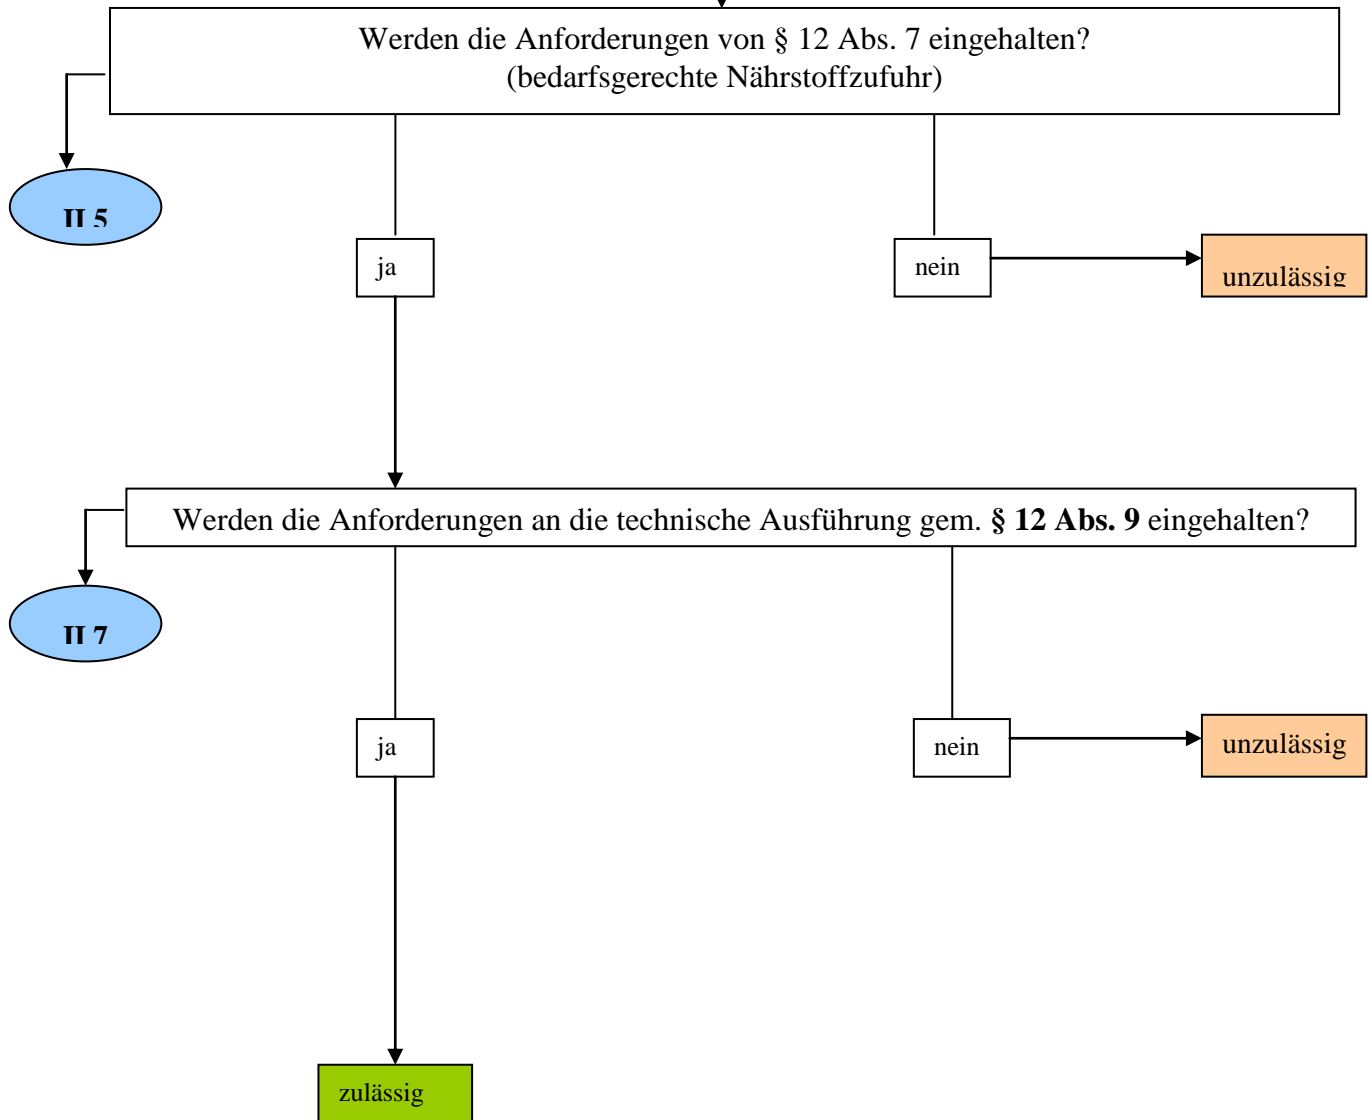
Werden die Anforderungen von § 12 Abs. 7 eingehalten?
(bedarfsgerechte Nährstoffzufuhr)

II 5

ja

nein

unzulässig

Werden die Anforderungen an die technische Ausführung gem. **§ 12 Abs. 9** eingehalten?

II 7

ja

nein

unzulässig

zulässig